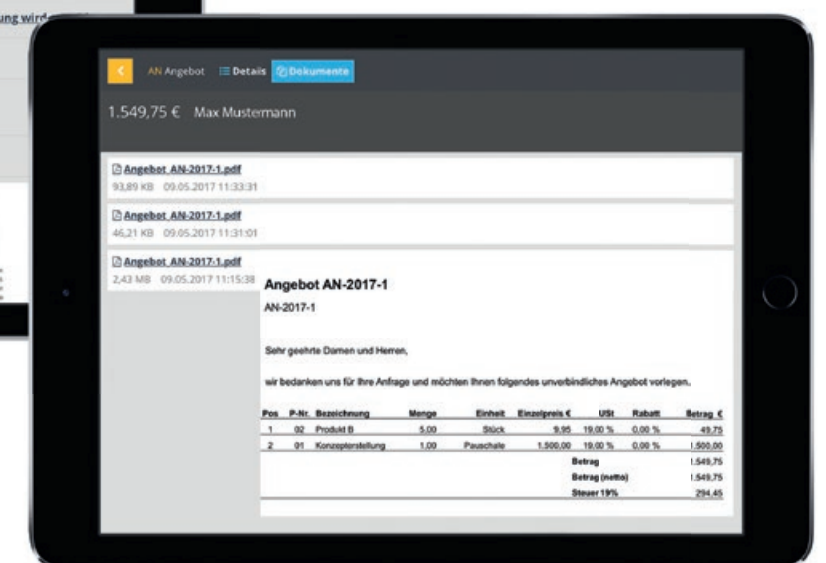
ung wird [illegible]

<

AN Angebot

Details

Dokumente

1.549,75 €   Max Mustermann

Angebot_AN-2017-1.pdf
93,89 KB   09.05.2017 11:33:31

Angebot_AN-2017-1.pdf
46,21 KB   09.05.2017 11:31:01

Angebot_AN-2017-1.pdf
2,43 MB   09.05.2017 11:15:38

Angebot AN-2017-1

AN-2017-1

Sehr geehrte Damen und Herren,

wir bedanken uns für Ihre Anfrage und möchten Ihnen folgendes unverbindliches Angebot vorlegen.

| Pos | P-Nr. | Bezeichnung | Menge | Einheit | Einzelpreis € | USt | Rabatt | Betrag € |
|---|---|---|---|---|---|---|---|---|
| 1 | 02 | Produkt B | 5,00 | Stück | 9,95 | 19,00 % | 0,00 % | 49,75 |
| 2 | 01 | Konzepterstellung | 1,00 | Pauschale | 1.500,00 | 19,00 % | 0,00 % | 1.500,00 |
| | | | | | Betrag | | | 1.549,75 |
| | | | | | Betrag (netto) | | | 1.549,75 |
| | | | | | Steuer 19% | | | 294,45 |